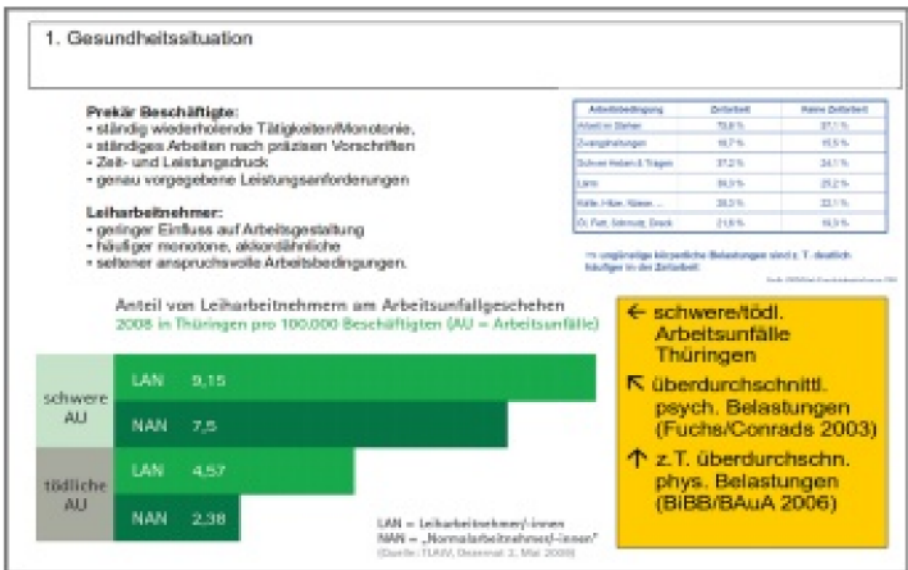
1. Gesundheitssituation

Prekär Beschäftigte:
• ständig wiederholende Tätigkeiten/Monotonie,
• ständiges Arbeiten nach präzisen Vorschriften
• Zeit- und Leistungsdruck
• genau vorgegebene Leistungsanforderungen

Leiharbeitnehmer:
• geringer Einfluss auf Arbeitsgestaltung
• häufiger monotone, akkordähnliche
• seltener anspruchsvolle Arbeitsbedingungen.

| Arbeitsbedingung | Zeitarbeit | Keine Zeitarbeit |
|---|---|---|
| Arbeit im Stehen | 73,8 % | 37,1 % |
| Zwangshaltungen | 18,7 % | 15,5 % |
| Schwer Heben & Tragen | 37,2 % | 24,1 % |
| Lärm | 39,3 % | 25,2 % |
| Kälte, Hitze, Nässe, ... | 28,3 % | 22,1 % |
| Öl, Fett, Schmutz, Dreck | 21,9 % | 16,3 % |

⇒ ungünstige körperliche Belastungen sind z. T. deutlich häufiger in der Zeitarbeit

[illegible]

Anteil von Leiharbeitnehmern am Arbeitsunfallgeschehen
2008 in Thüringen pro 100.000 Beschäftigten (AU = Arbeitsunfälle)

schwere AU
LAN 9,15
NAN 7,5

tödliche AU
LAN 4,57
NAN 2,38

LAN = Leiharbeitnehmer/-innen
NAN = „Normalarbeitnehmer/-innen"
(Quelle: TLAW, Gesamtal 3. Mai 2009)

← schwere/tödl. Arbeitsunfälle Thüringen

↖ überdurchschnittl. psych. Belastungen (Fuchs/Conrads 2003)

↑ z.T. überdurchschn. phys. Belastungen (BiBB/BAuA 2006)